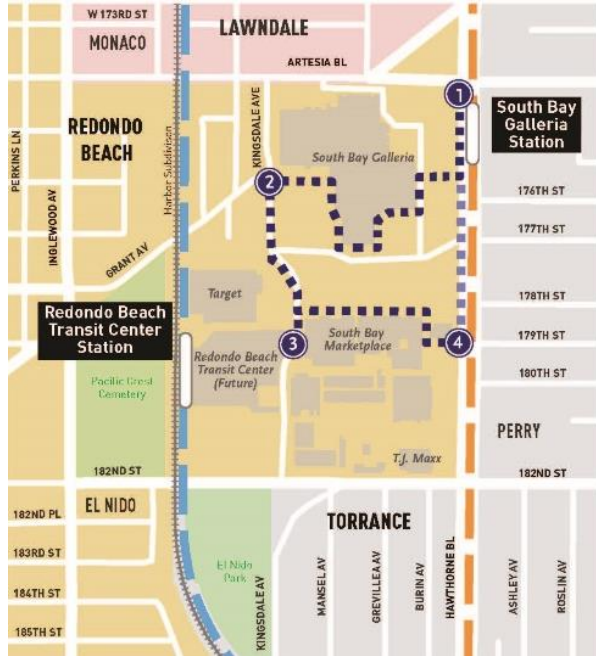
W 173RD ST
MONACO
LAWNDALE
ARTESIA BL
1
South Bay Galleria Station
REDONDO BEACH
PERKINS LN
INGLEWOOD AV
Harbor Subdivision
KINGSDALE AVE
South Bay Galleria
2
176TH ST
177TH ST
GRANT AV
Target
178TH ST
Redondo Beach Transit Center Station
3
South Bay Marketplace
4
179TH ST
Redondo Beach Transit Center (Future)
180TH ST
Pacific Crest Cemetery
PERRY
T.J. Maxx
182ND ST
182ND ST
182ND PL
EL NIDO
TORRANCE
183RD ST
El Nido Park
MANSEL AV
GREVILLEA AV
BURIN AV
HAWTHORNE BL
ASHLEY AV
ROSLIN AV
184TH ST
KINGSDALE AV
185TH ST